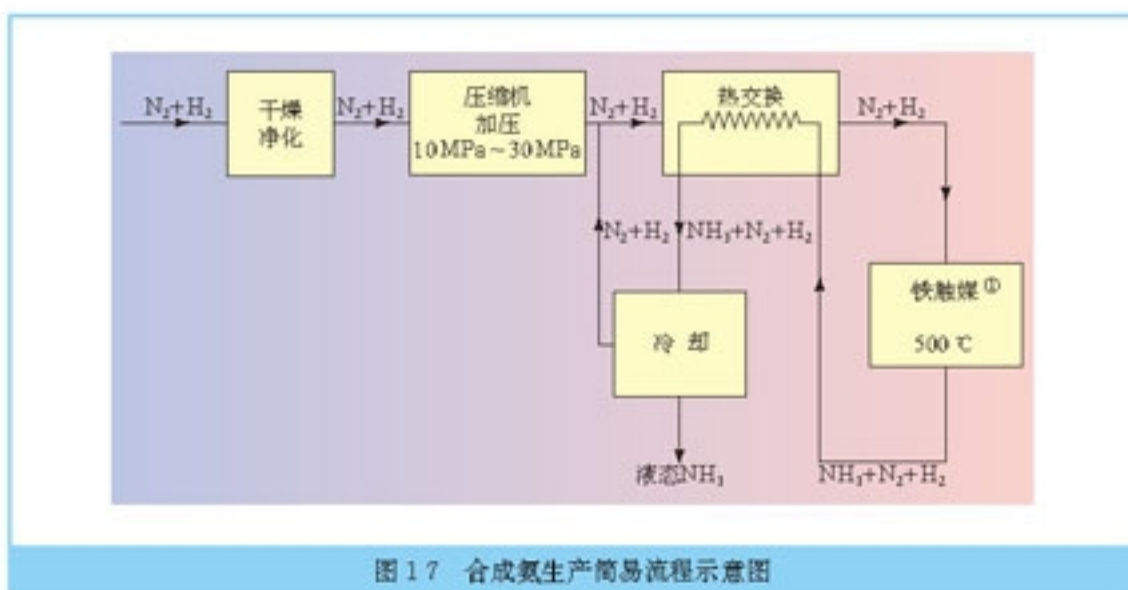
$N_2+H_2$

干燥
净化

$N_2+H_2$

压缩机
加压
10 MPa ~ 30 MPa

$N_2+H_2$

热交换

$N_2+H_2$

$N_2+H_2$

$NH_3+N_2+H_2$

铁触媒 ①

500 ℃

冷 却

液态$NH_3$

$NH_3+N_2+H_2$

图 1 7 合成氨生产简易流程示意图